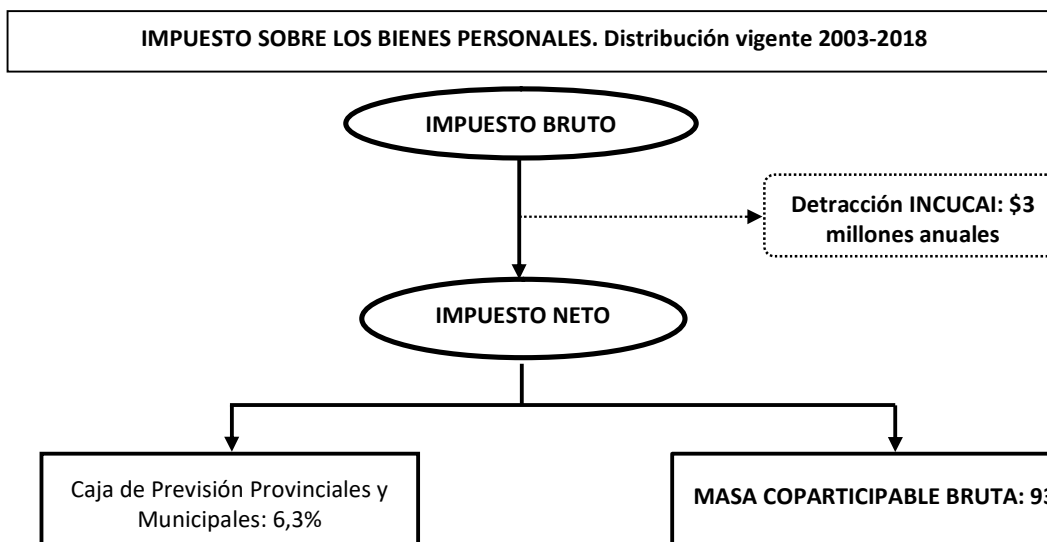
IMPUESTO SOBRE LOS BIENES PERSONALES. Distribución vigente 2003-2018

IMPUESTO BRUTO

Detracción INCUCAI: $3 millones anuales

IMPUESTO NETO

Caja de Previsión Provinciales y Municipales: 6,3%

MASA COPARTICIPABLE BRUTA: 93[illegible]